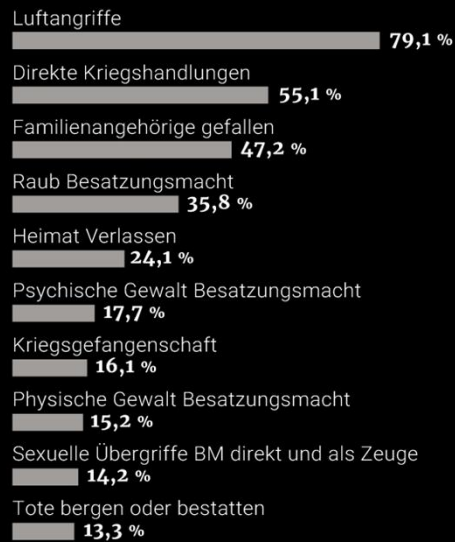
Luftangriffe
79,1 %

Direkte Kriegshandlungen
55,1 %

Familienangehörige gefallen
47,2 %

Raub Besatzungsmacht
35,8 %

Heimat Verlassen
24,1 %

Psychische Gewalt Besatzungsmacht
17,7 %

Kriegsgefangenschaft
16,1 %

Physische Gewalt Besatzungsmacht
15,2 %

Sexuelle Übergriffe BM direkt und als Zeuge
14,2 %

Tote bergen oder bestatten
13,3 %